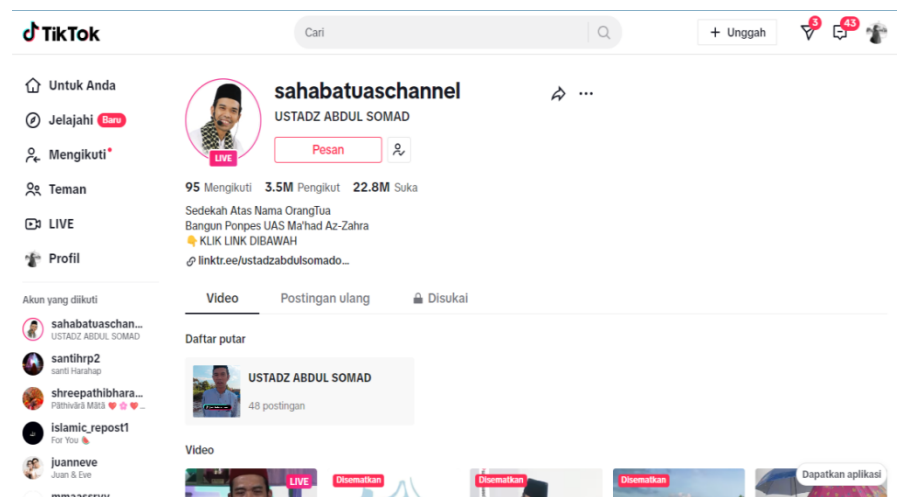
TikTok

Cari

+ Unggah

3

43

Untuk Anda

Jelajahi Baru

Mengikuti

Teman

LIVE

Profil

Akun yang diikuti

sahabatuaschan...
USTADZ ABDUL SOMAD

santihrp2
santi Harahap

shreepathibhara...
Pāthivarā Mātā

islamic_repost1
For You

juanneve
Juan & Eve

mmaassruy

LIVE

sahabatuaschannel

USTADZ ABDUL SOMAD

Pesan

95 Mengikuti 3.5M Pengikut 22.8M Suka

Sedekah Atas Nama OrangTua
Bangun Ponpes UAS Ma'had Az-Zahra
👇 KLIK LINK DIBAWAH

linktr.ee/ustadzabdulsomado...

Video Postingan ulang Disukai

Daftar putar

USTADZ ABDUL SOMAD

48 postingan

Video

LIVE

Disematkan

Disematkan

Disematkan

Dapatkan aplikasi